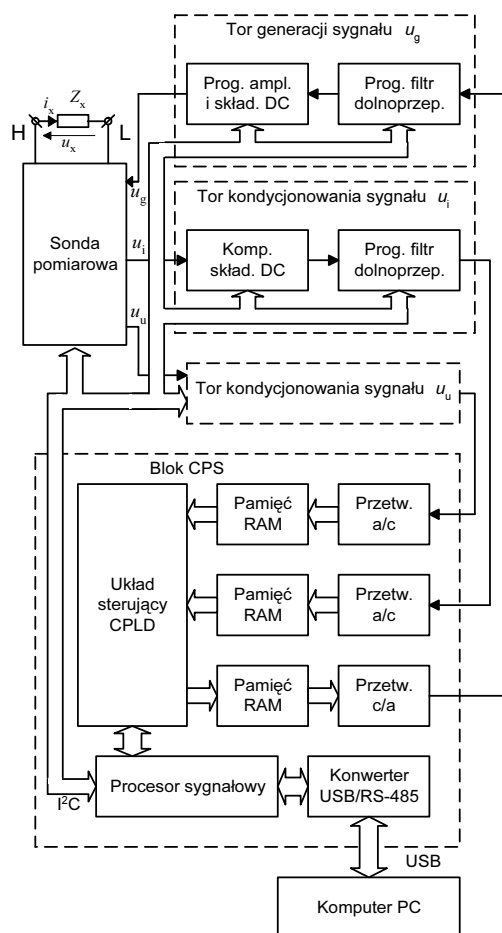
Tor generacji sygnału $u_g$

Prog. ampl. i skład. DC

Prog. filtr dolnoprzep.

$i_x$ $Z_x$

H L

$u_x$

$u_g$

Tor kondycjonowania sygnału $u_i$

Sonda pomiarowa

$u_i$

Komp. skład. DC

Prog. filtr dolnoprzep.

$u_u$

Tor kondycjonowania sygnału $u_u$

Blok CPS

Pamięć RAM

Przetw. a/c

Układ sterujący CPLD

Pamięć RAM

Przetw. a/c

Pamięć RAM

Przetw. c/a

$I^2C$

Procesor sygnałowy

Konwerter USB/RS-485

USB

Komputer PC